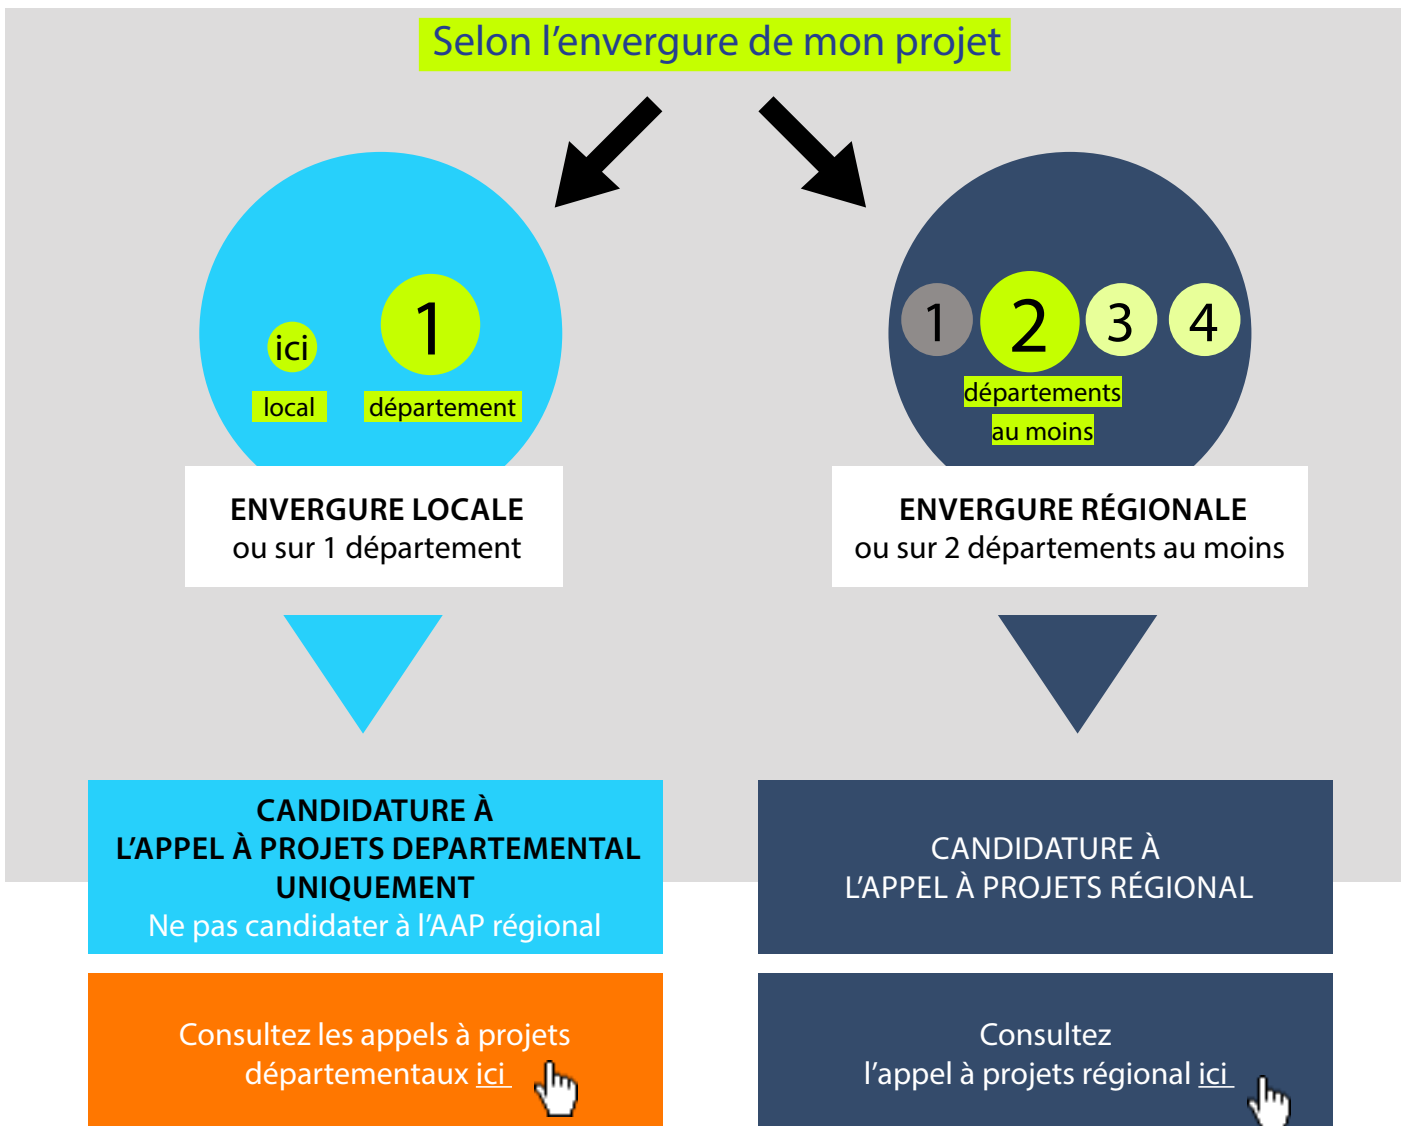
Selon l’envergure de mon projet

ici

1

local

département

1 2 3 4

départements au moins

ENVERGURE LOCALE
ou sur 1 département

ENVERGURE RÉGIONALE
ou sur 2 départements au moins

CANDIDATURE À L’APPEL À PROJETS DEPARTEMENTAL UNIQUEMENT
Ne pas candidater à l’AAP régional

CANDIDATURE À L’APPEL À PROJETS RÉGIONAL

Consultez les appels à projets départementaux ici

Consultez l’appel à projets régional ici